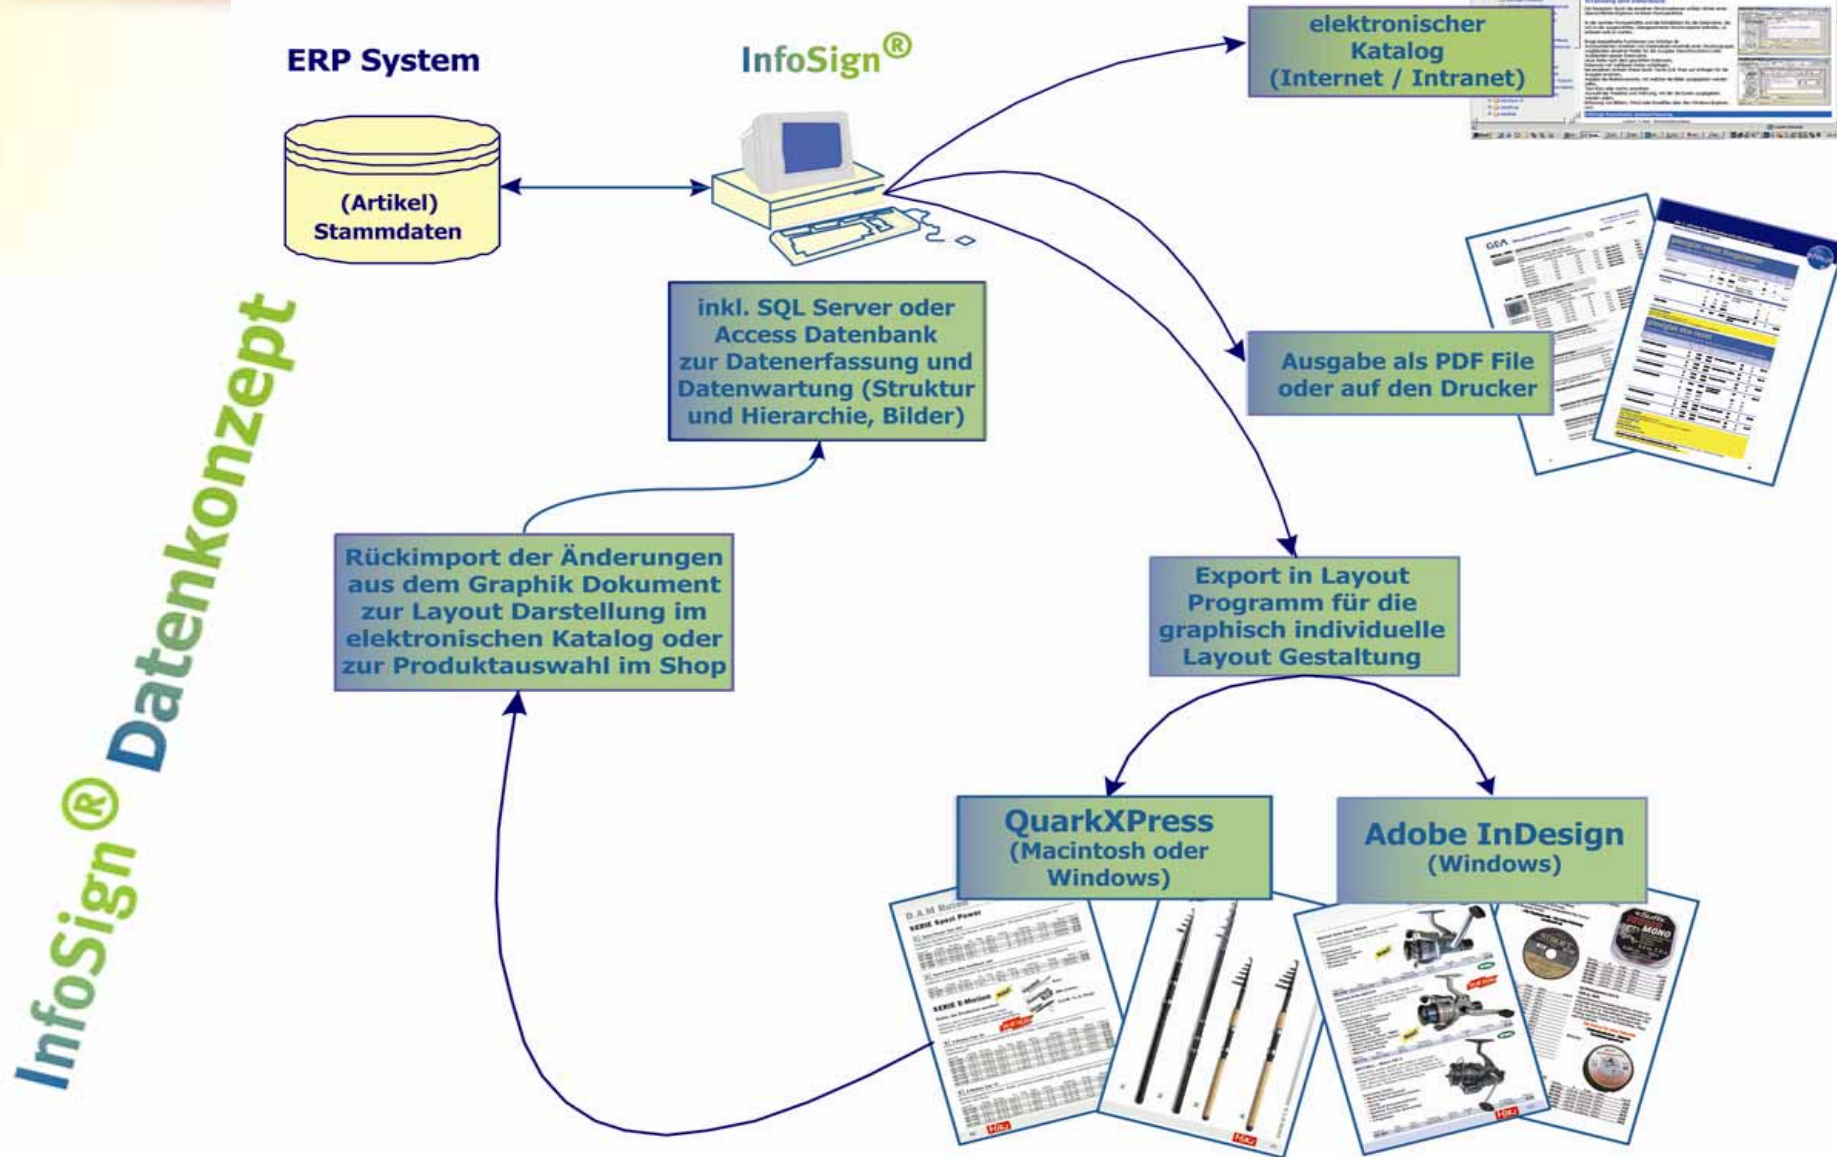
ERP System

InfoSign®

(Artikel) Stammdaten

elektronischer Katalog (Internet / Intranet)

inkl. SQL Server oder Access Datenbank zur Datenerfassung und Datenwartung (Struktur und Hierarchie, Bilder)

Ausgabe als PDF File oder auf den Drucker

InfoSign® Datenkonzept

Rückimport der Änderungen aus dem Graphik Dokument zur Layout Darstellung im elektronischen Katalog oder zur Produktauswahl im Shop

Export in Layout Programm für die graphisch individuelle Layout Gestaltung

QuarkXPress (Macintosh oder Windows)

Adobe InDesign (Windows)

D.A.M Rutas
SERIE Spezi Power
SERIE E-Motion